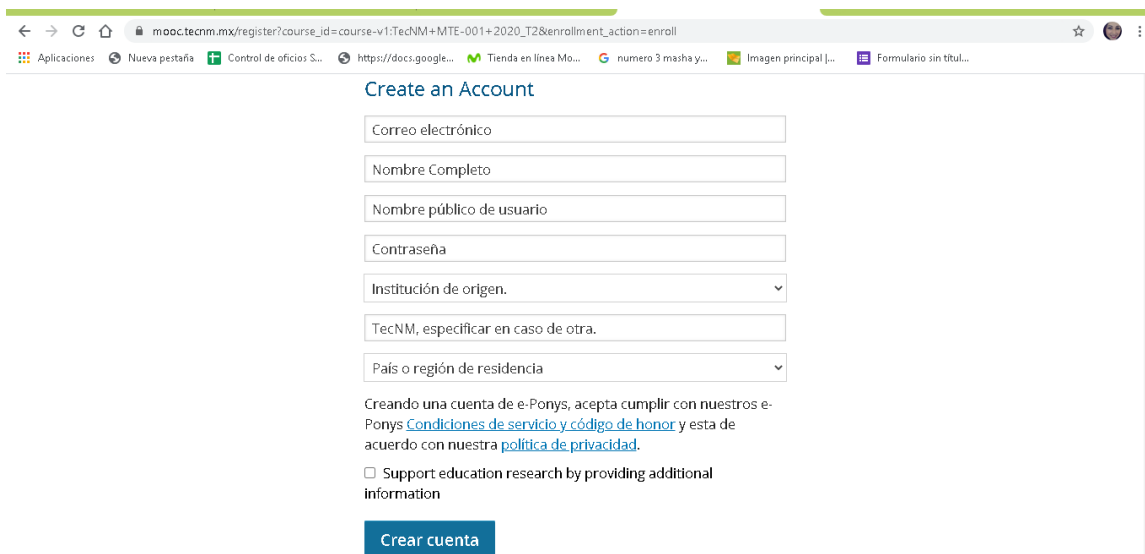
mooc.tecnm.mx/register?course_id=course-v1:TecNM+MTE-001+2020_T2&enrollment_action=enroll

Aplicaciones  Nueva pestaña  Control de oficios S...  https://docs.google...  Tienda en línea Mo...  numero 3 masha y...  Imagen principal |...  Formulario sin títul...

Create an Account

Correo electrónico

Nombre Completo

Nombre público de usuario

Contraseña

Institución de origen.

TecNM, especificar en caso de otra.

País o región de residencia

Creando una cuenta de e-Ponys, acepta cumplir con nuestros e-Ponys Condiciones de servicio y código de honor y esta de acuerdo con nuestra política de privacidad.

Support education research by providing additional information

Crear cuenta